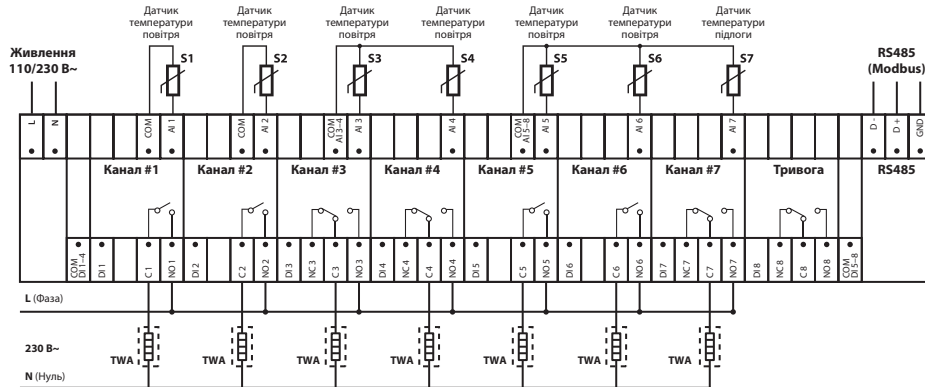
Датчик температури повітря
Датчик температури повітря
Датчик температури повітря
Датчик температури повітря
Датчик температури повітря
Датчик температури повітря
Датчик температури підлоги

Живлення 110/230 В~

S1
S2
S3
S4
S5
S6
S7

RS485 (Modbus)

L
N
COM
AI 1
COM
AI 2
COM AI3–4
AI 3
AI 4
COM AI5–8
AI 5
AI 6
AI 7
D -
D +
GND

Канал #1
Канал #2
Канал #3
Канал #4
Канал #5
Канал #6
Канал #7
Тривога
RS485

COM DI 1–4
DI 1
C 1
NO 1
DI 2
C 2
NO 2
DI 3
NC 3
C 3
NO 3
DI 4
NC 4
C 4
NO 4
DI 5
C 5
NO 5
DI 6
C 6
NO 6
DI 7
NC 7
C 7
NO 7
DI 8
NC 8
C 8
NO 8
COM DI 5–8

L (Фаза)

230 В~

N (Нуль)

TWA
TWA
TWA
TWA
TWA
TWA
TWA